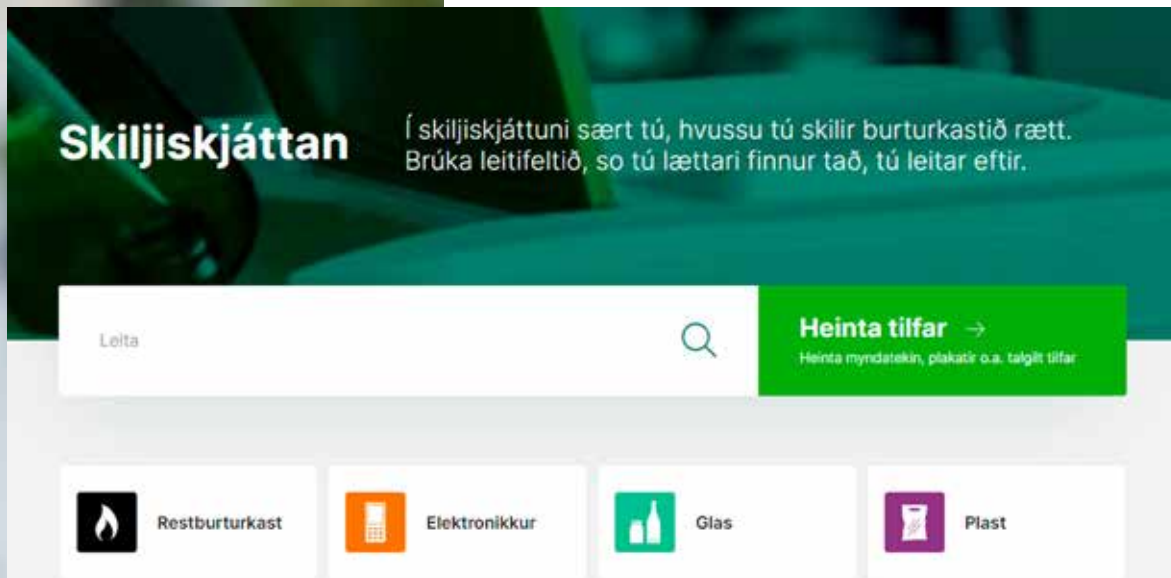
Skiljiskjáttan

Í skiljiskjáttuni sært tú, hvussu tú skilir burturkastið rætt. Brúka leitifeltið, so tú lættari finnur tað, tú leitar eftir.

Leita

Heinta tilfar →
Heinta myndatekin, plakatir o.a. talgilt tilfar

Restburturkast

Elektronikkur

Glas

Plast